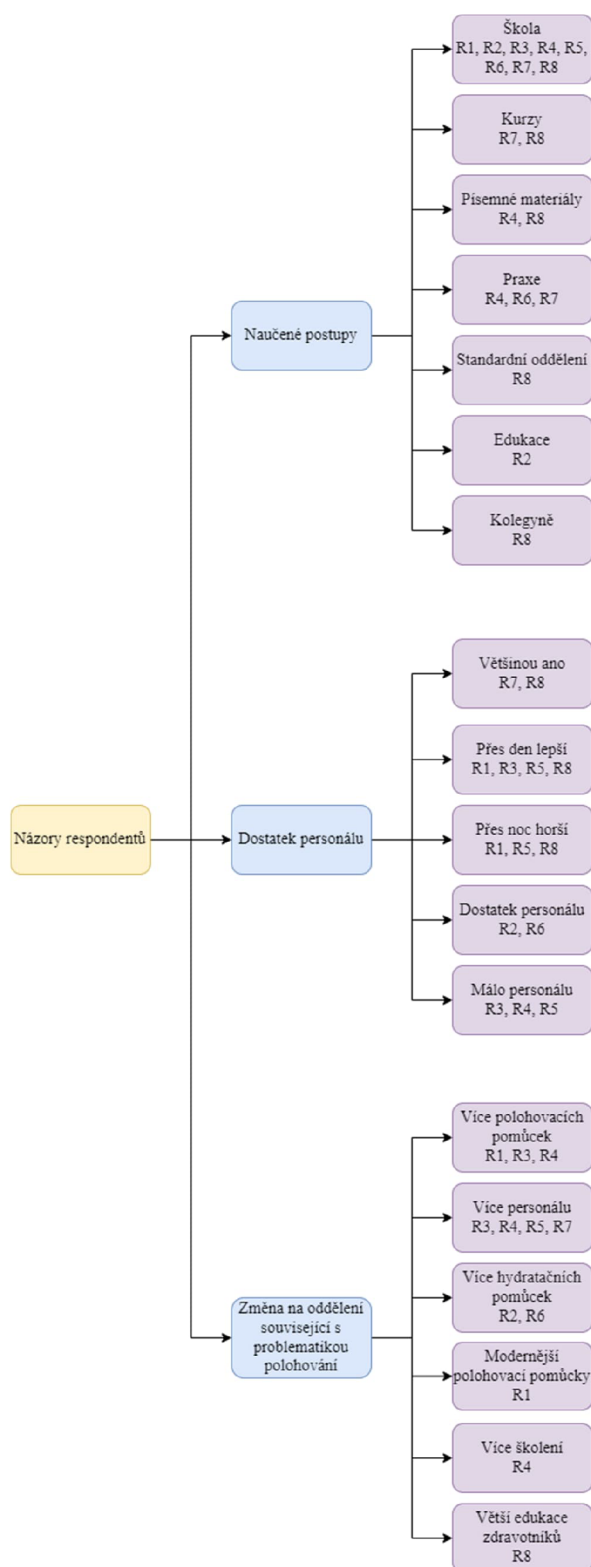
Názory respondentů

Naučené postupy

Škola
R1, R2, R3, R4, R5, R6, R7, R8

Kurzy
R7, R8

Písemné materiály
R4, R8

Praxe
R4, R6, R7

Standardní oddělení
R8

Edukace
R2

Kolegyně
R8

Dostatek personálu

Většinou ano
R7, R8

Přes den lepší
R1, R3, R5, R8

Přes noc horší
R1, R5, R8

Dostatek personálu
R2, R6

Málo personálu
R3, R4, R5

Změna na oddělení související s problematikou polohování

Více polohovacích pomůcek
R1, R3, R4

Více personálu
R3, R4, R5, R7

Více hydratačních pomůcek
R2, R6

Modernější polohovací pomůcky
R1

Více školení
R4

Větší edukace zdravotníků
R8